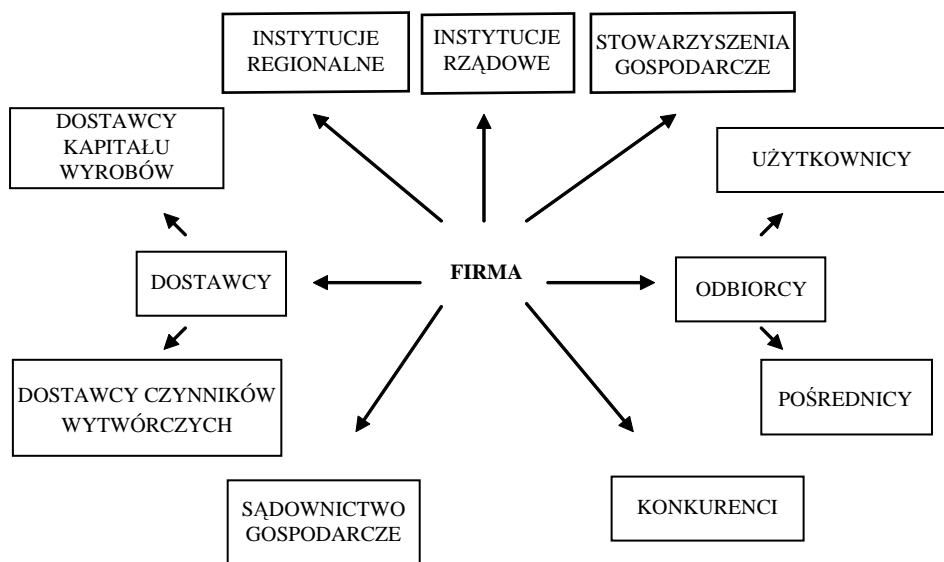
INSTYTUCJE REGIONALNE

INSTYTUCJE RZĄDOWE

STOWARZYSZENIA GOSPODARCZE

DOSTAWCY KAPITAŁU WYROBÓW

UŻYTKOWNICY

DOSTAWCY

FIRMA

ODBIORCY

DOSTAWCY CZYNNIKÓW WYTWÓRCZYCH

POŚREDNICY

SĄDOWNICTWO GOSPODARCZE

KONKURENCI